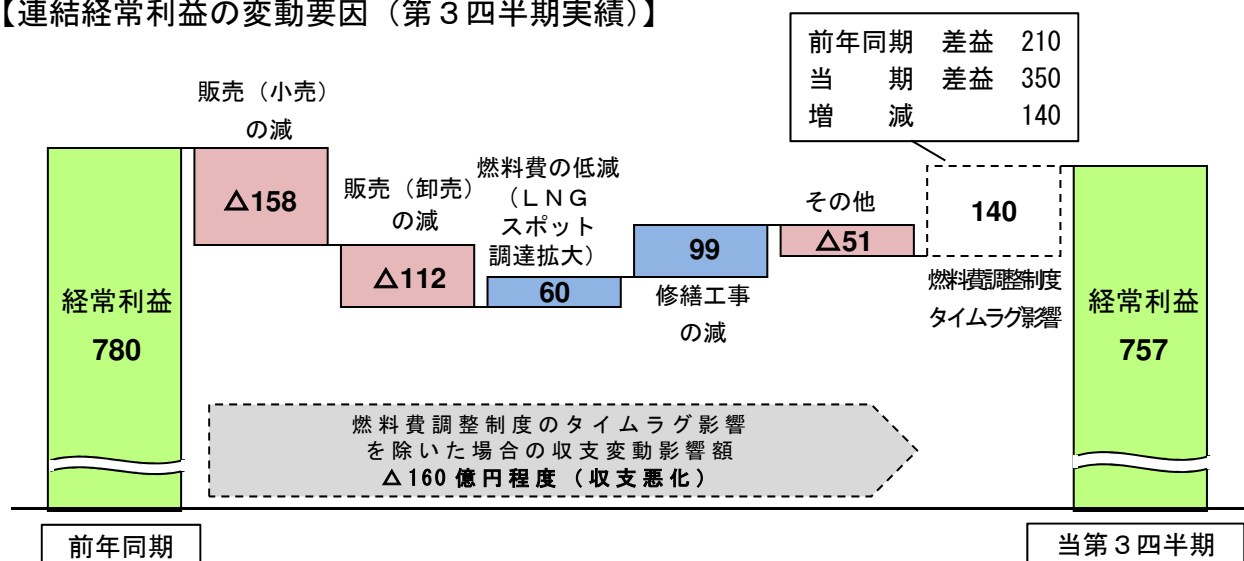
【連結経常利益の変動要因（第３四半期実績）】

| 前年同期 | 差益 | 210 |
|---|---|---|
| 当期 | 差益 | 350 |
| 増減 | | 140 |

経常利益
780

販売（小売）の減
△158

販売（卸売）の減
△112

燃料費の低減（ＬＮＧスポット調達拡大）
60

99
修繕工事の減

その他
△51

140
燃料費調整制度タイムラグ影響

経常利益
757

燃料費調整制度のタイムラグ影響を除いた場合の収支変動影響額
△160 億円程度（収支悪化）

前年同期

当第３四半期